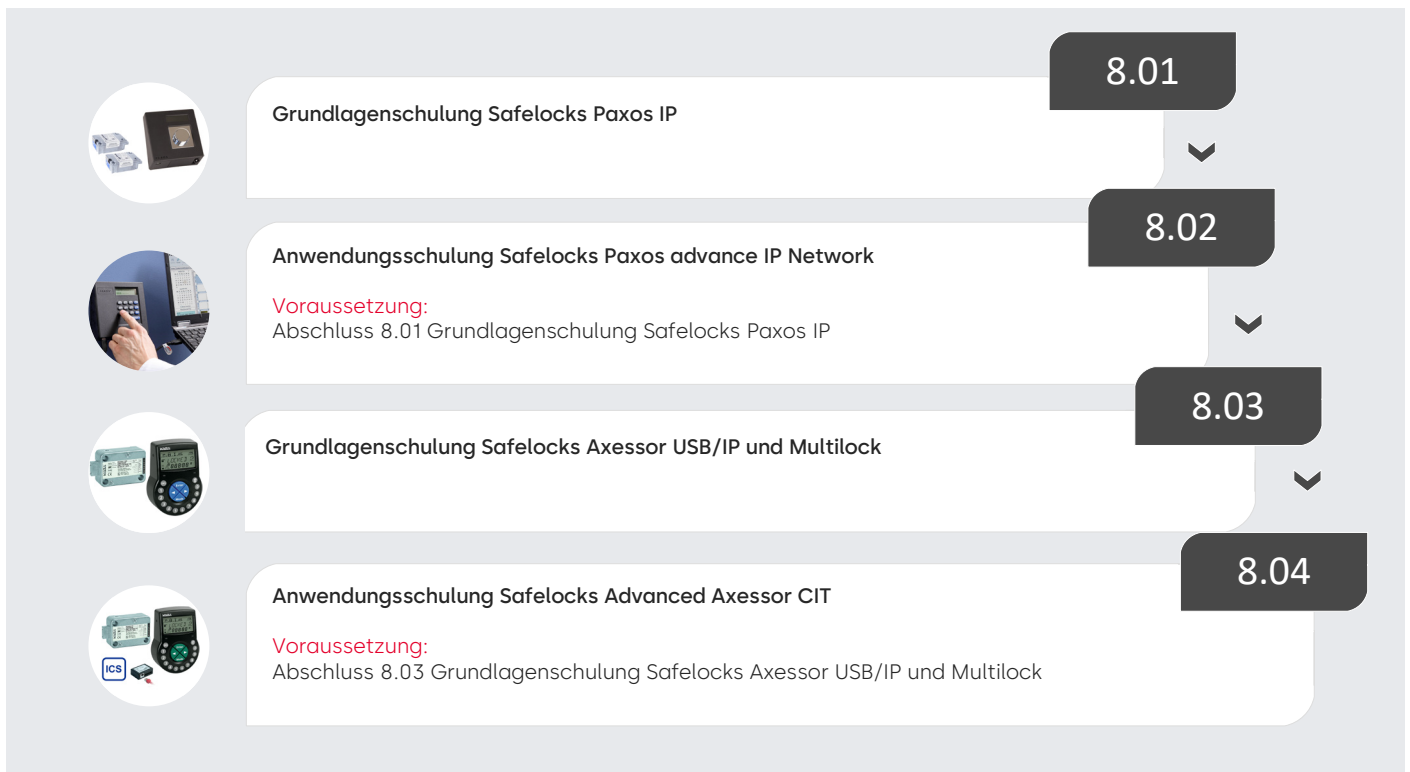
8.01

Grundlagenschulung Safelocks Paxos IP

8.02

Anwendungsschulung Safelocks Paxos advance IP Network

Voraussetzung:
Abschluss 8.01 Grundlagenschulung Safelocks Paxos IP

8.03

Grundlagenschulung Safelocks Axessor USB/IP und Multilock

8.04

Anwendungsschulung Safelocks Advanced Axessor CIT

Voraussetzung:
Abschluss 8.03 Grundlagenschulung Safelocks Axessor USB/IP und Multilock